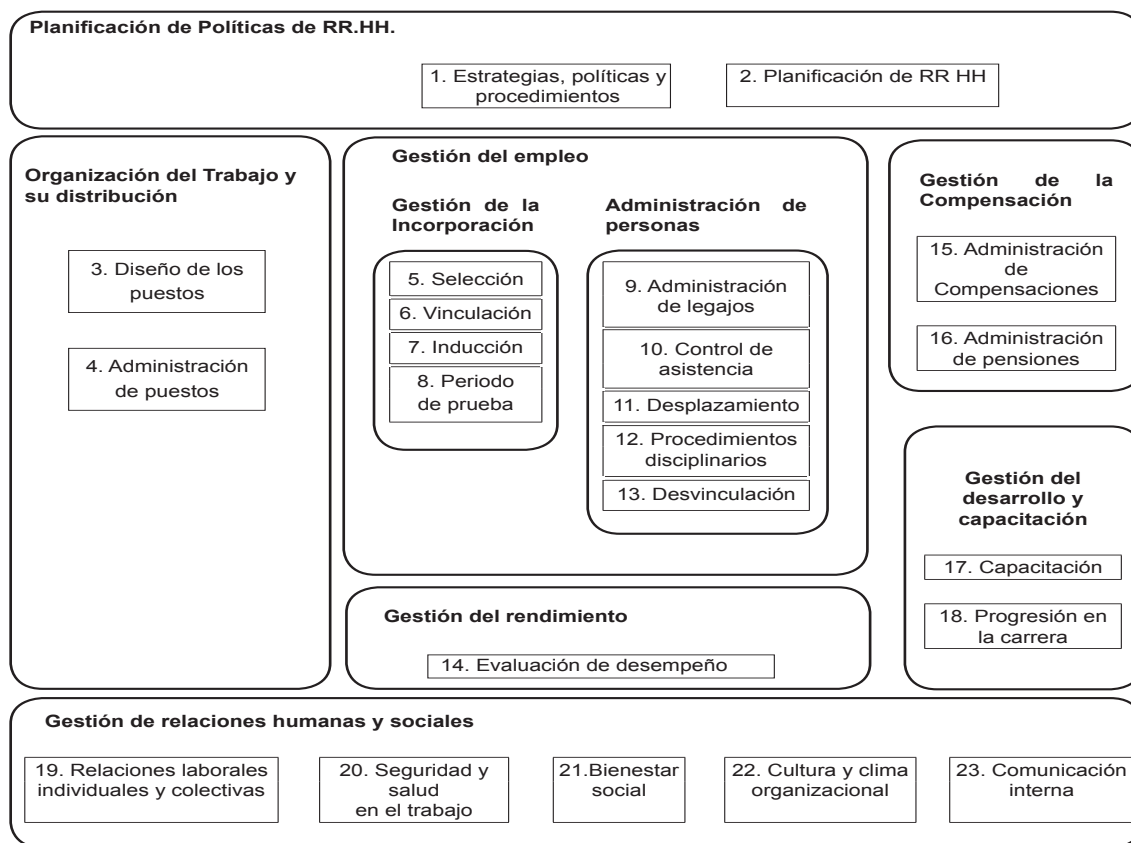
Planificación de Políticas de RR.HH.

1. Estrategias, políticas y procedimientos

2. Planificación de RR HH

Organización del Trabajo y su distribución

3. Diseño de los puestos

4. Administración de puestos

Gestión del empleo

Gestión de la Incorporación

5. Selección

6. Vinculación

7. Inducción

8. Periodo de prueba

Administración de personas

9. Administración de legajos

10. Control de asistencia

11. Desplazamiento

12. Procedimientos disciplinarios

13. Desvinculación

Gestión de la Compensación

15. Administración de Compensaciones

16. Administración de pensiones

Gestión del desarrollo y capacitación

17. Capacitación

18. Progresión en la carrera

Gestión del rendimiento

14. Evaluación de desempeño

Gestión de relaciones humanas y sociales

19. Relaciones laborales individuales y colectivas

20. Seguridad y salud en el trabajo

21.Bienestar social

22. Cultura y clima organizacional

23. Comunicación interna